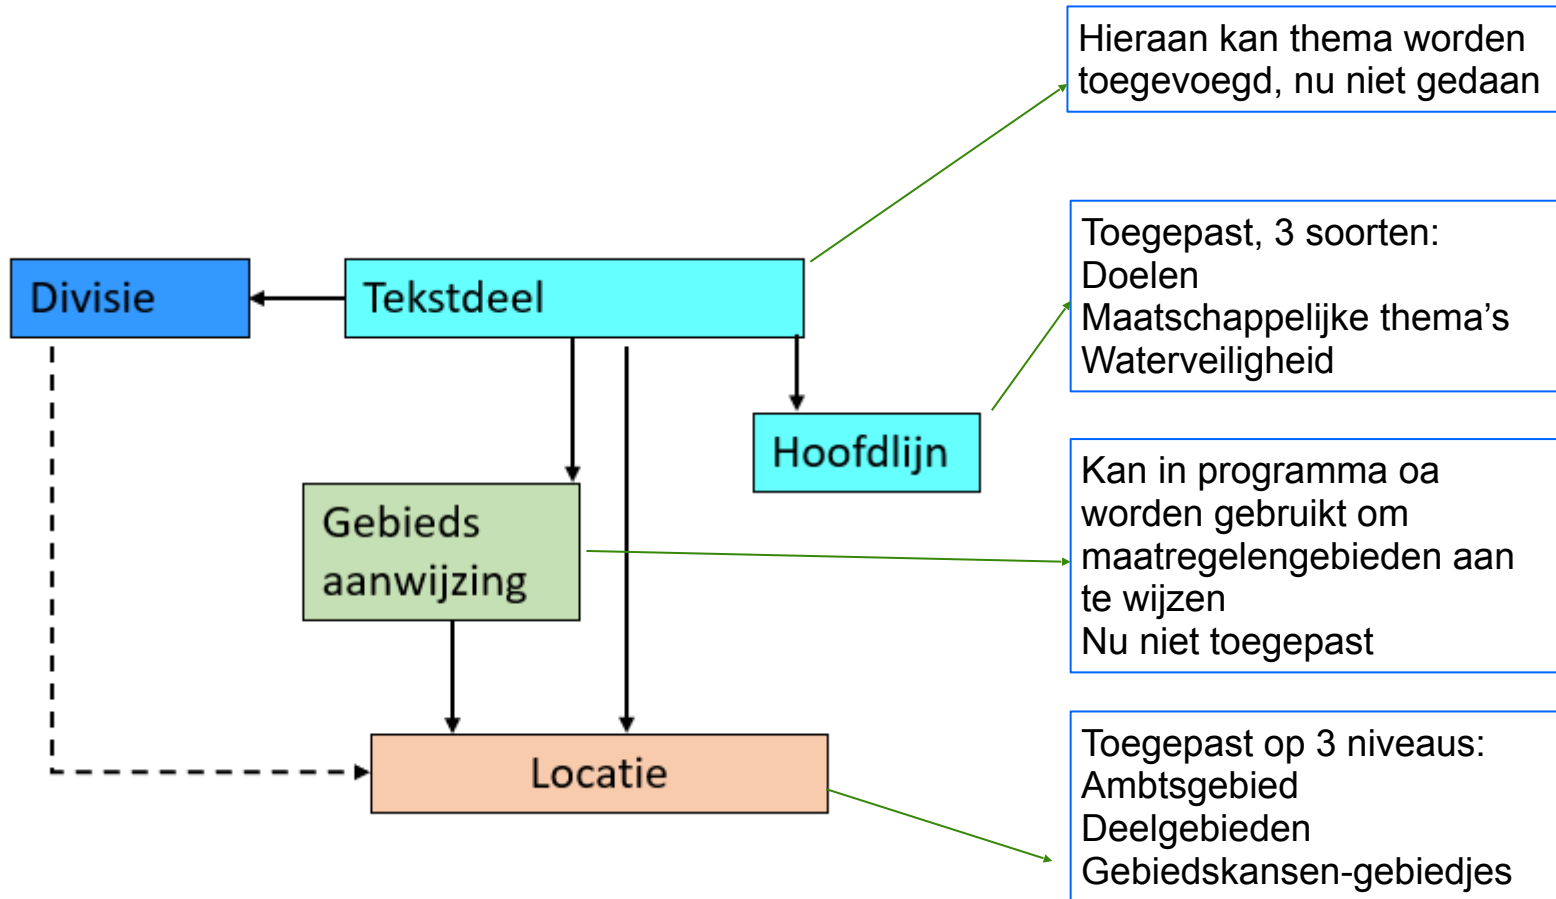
Hieraan kan thema worden toegevoegd, nu niet gedaan

Divisie

Tekstdeel

Toegepast, 3 soorten:
Doelen
Maatschappelijke thema's
Waterveiligheid

Hoofdlijn

Gebieds aanwijzing

Kan in programma oa worden gebruikt om maatregelengebieden aan te wijzen
Nu niet toegepast

Locatie

Toegepast op 3 niveaus:
Ambtsgebied
Deelgebieden
Gebiedskansen-gebiedjes